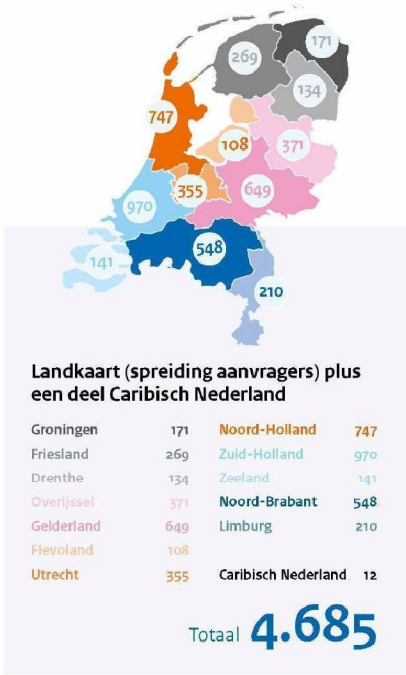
171
269
134
747
108
371
355
649
970
548
141
210

Landkaart (spreiding aanvragers) plus een deel Caribisch Nederland

| | | | |
|---|---|---|---|
| Groningen | 171 | Noord-Holland | 747 |
| Friesland | 269 | Zuid-Holland | 970 |
| Drenthe | 134 | Zeeland | 141 |
| Overijssel | 371 | Noord-Brabant | 548 |
| Gelderland | 649 | Limburg | 210 |
| Flevoland | 108 | | |
| Utrecht | 355 | Caribisch Nederland | 12 |

Totaal 4.685